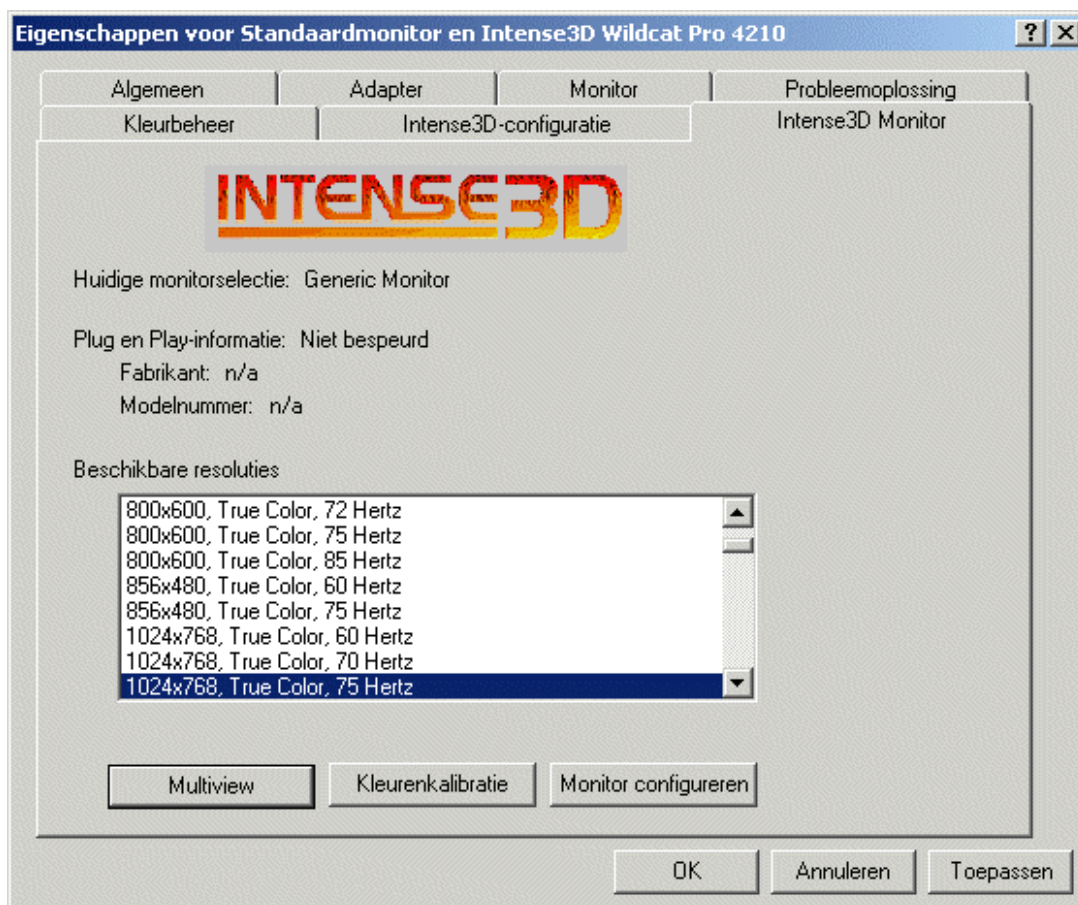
Eigenschappen voor Standaardmonitor en Intense3D Wildcat Pro 4210

?
X

Algemeen
Adapter
Monitor
Probleemoplossing
Kleurbeheer
Intense3D-configuratie
Intense3D Monitor

INTENSE3D

Huidige monitorselectie: Generic Monitor

Plug en Play-informatie: Niet bespeurd
Fabrikant: n/a
Modelnummer: n/a

Beschikbare resoluties

800x600, True Color, 72 Hertz
800x600, True Color, 75 Hertz
800x600, True Color, 85 Hertz
856x480, True Color, 60 Hertz
856x480, True Color, 75 Hertz
1024x768, True Color, 60 Hertz
1024x768, True Color, 70 Hertz
1024x768, True Color, 75 Hertz

Multiview
Kleurenkalibratie
Monitor configureren

OK
Annuleren
Toepassen